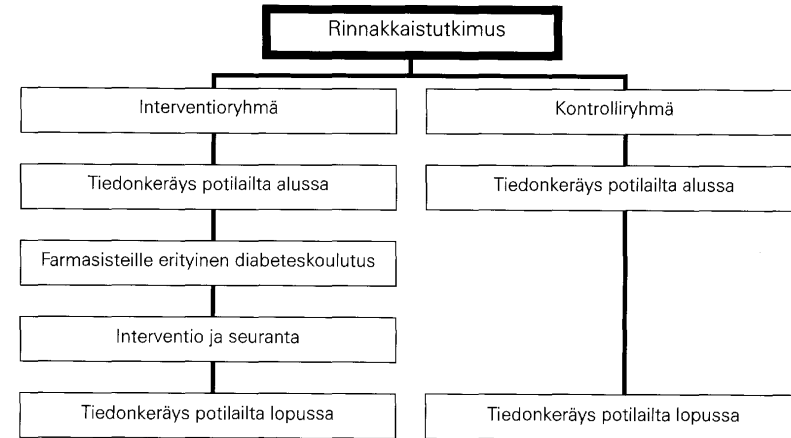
Rinnakkaistutkimus

Interventioryhmä

Tiedonkeräys potilailta alussa

Farmasisteille erityinen diabeteskoulutus

Interventio ja seuranta

Tiedonkeräys potilailta lopussa

Kontrolliryhmä

Tiedonkeräys potilailta alussa

Tiedonkeräys potilailta lopussa